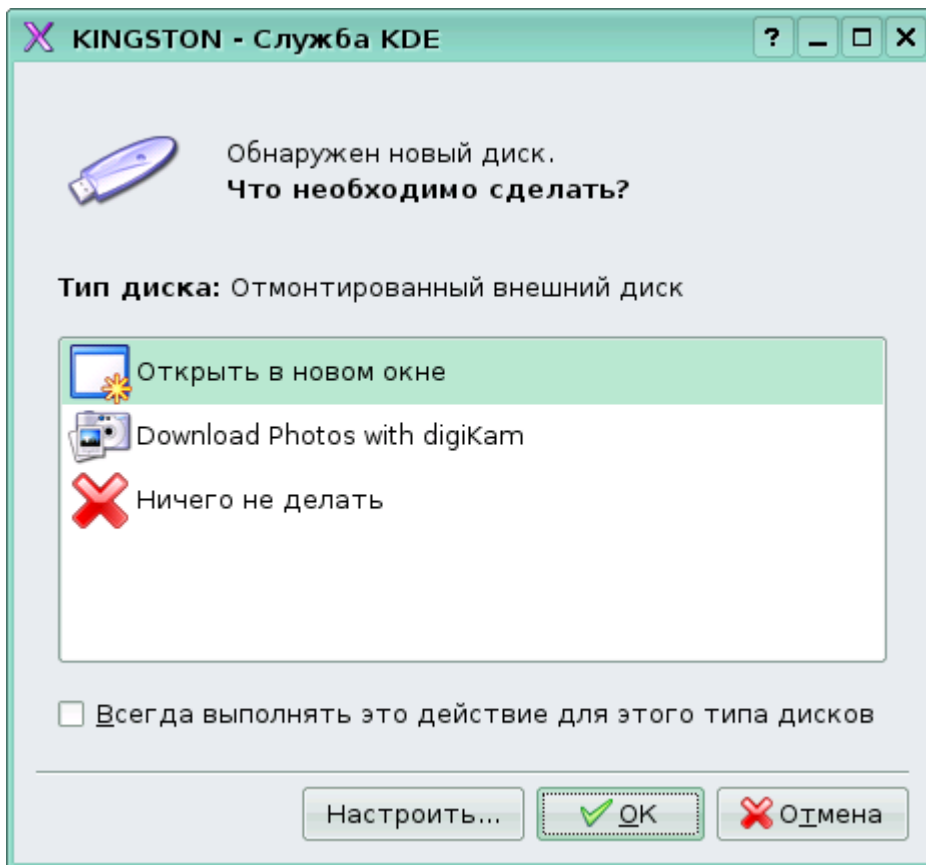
KINGSTON - Служба KDE

?

Обнаружен новый диск.
**Что необходимо сделать?**

**Тип диска:** Отмонтированный внешний диск

Открыть в новом окне
Download Photos with digiKam
Ничего не делать

Всегда выполнять это действие для этого типа дисков

Настроить...
OK
Отмена